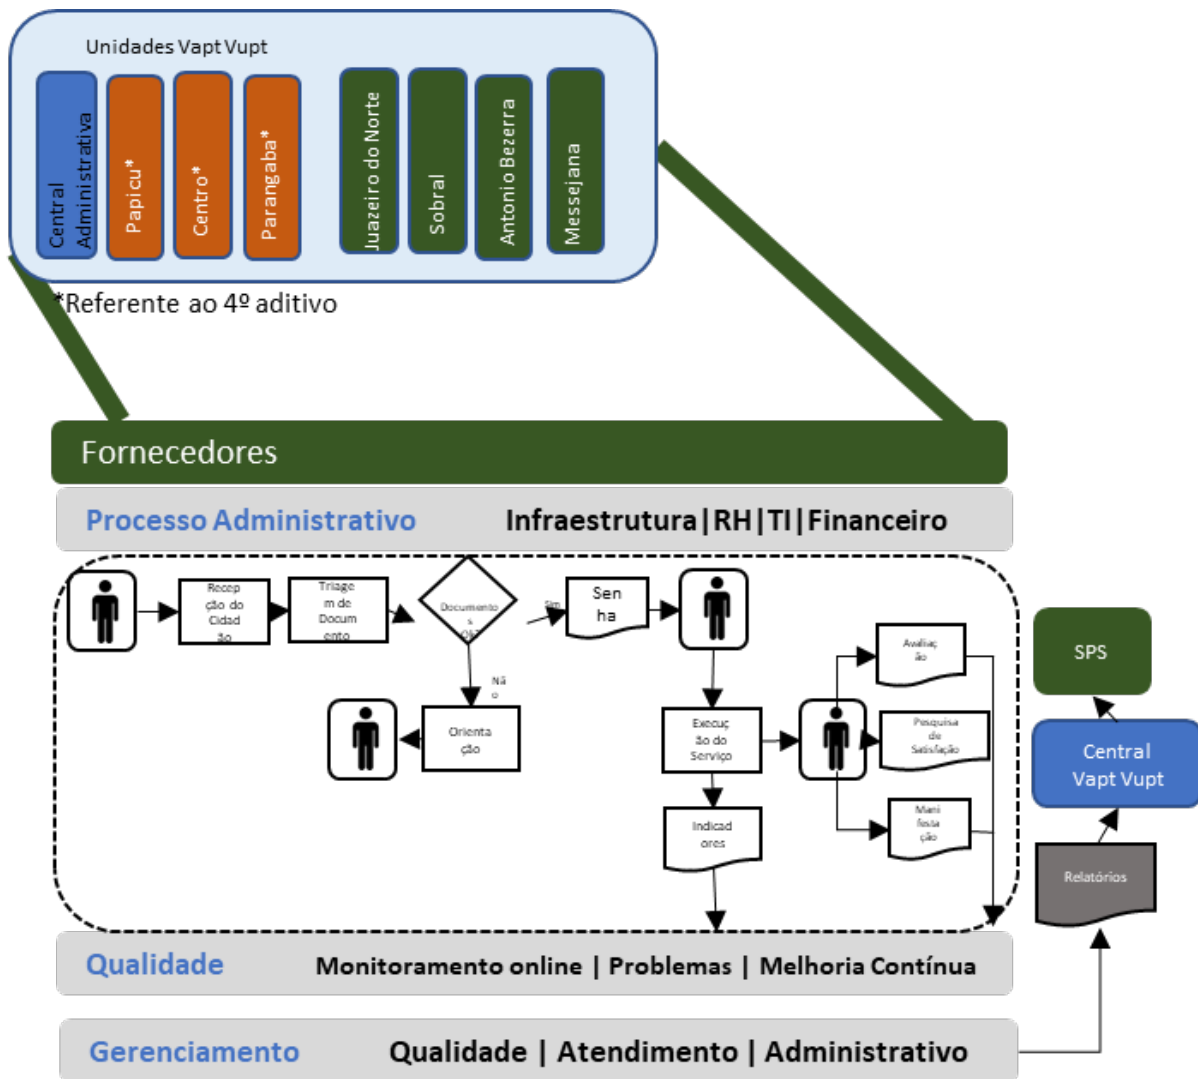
Unidades Vapt Vupt

Central Administrativa

Papicu*

Centro*

Parangaba*

Juazeiro do Norte

Sobral

Antonio Bezerra

Messejana

*Referente ao 4º aditivo

Fornecedores

Processo Administrativo Infraestrutura|RH|TI|Financeiro

Recepção do Cidadão

Triagem de Documento

Documentos OK

Sim

Senha

Não

Orientação

Execução do Serviço

Indicadores

Avaliação

Pesquisa de Satisfação

Manifestação

SPS

Central Vapt Vupt

Relatórios

Qualidade Monitoramento online | Problemas | Melhoria Contínua

Gerenciamento Qualidade | Atendimento | Administrativo